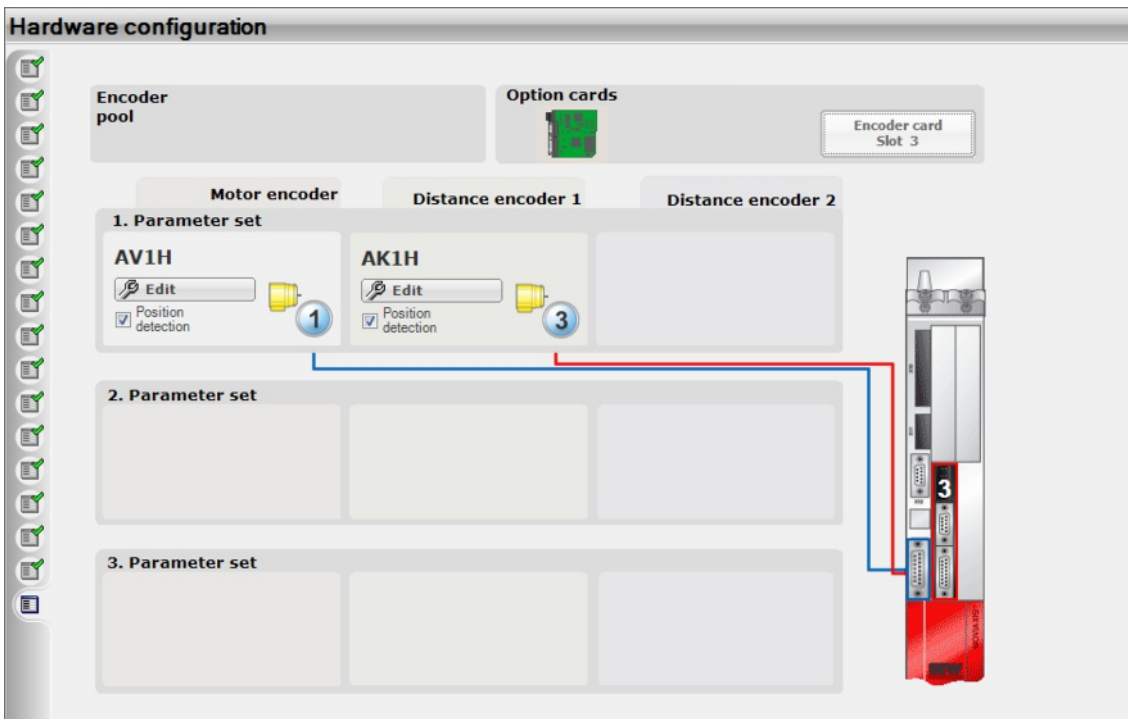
Hardware configuration

Encoder pool

Option cards

Encoder card Slot 3

Motor encoder

Distance encoder 1

Distance encoder 2

1. Parameter set

AV1H

Edit

Position detection

1

AK1H

Edit

Position detection

3

2. Parameter set

3. Parameter set

3

MOVIAXIS